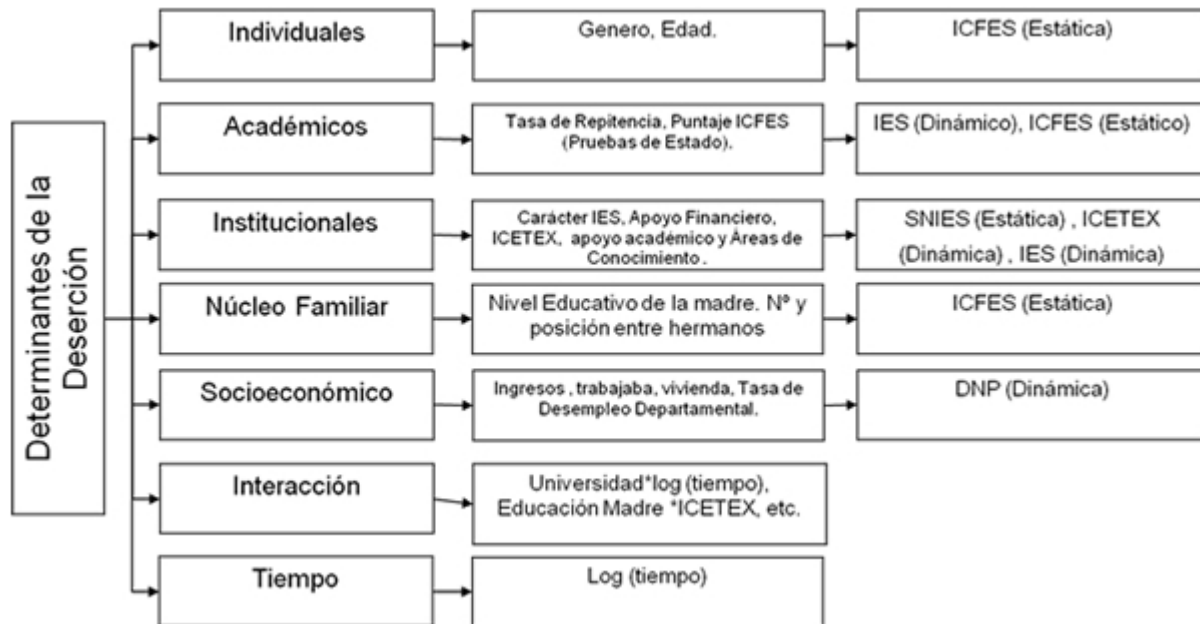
Determinantes de la Deserción

Individuales

Genero, Edad.

ICFES (Estática)

Académicos

Tasa de Repitencia, Puntaje ICFES (Pruebas de Estado).

IES (Dinámico), ICFES (Estático)

Institucionales

Carácter IES, Apoyo Financiero, ICETEX, apoyo académico y Áreas de Conocimiento.

SNIES (Estática), ICETEX (Dinámica), IES (Dinámica)

Núcleo Familiar

Nivel Educativo de la madre. Nº y posición entre hermanos

ICFES (Estática)

Socioeconómico

Ingresos, trabajaba, vivienda, Tasa de Desempleo Departamental.

DNP (Dinámica)

Interacción

Universidad*log (tiempo), Educación Madre *ICETEX, etc.

Tiempo

Log (tiempo)